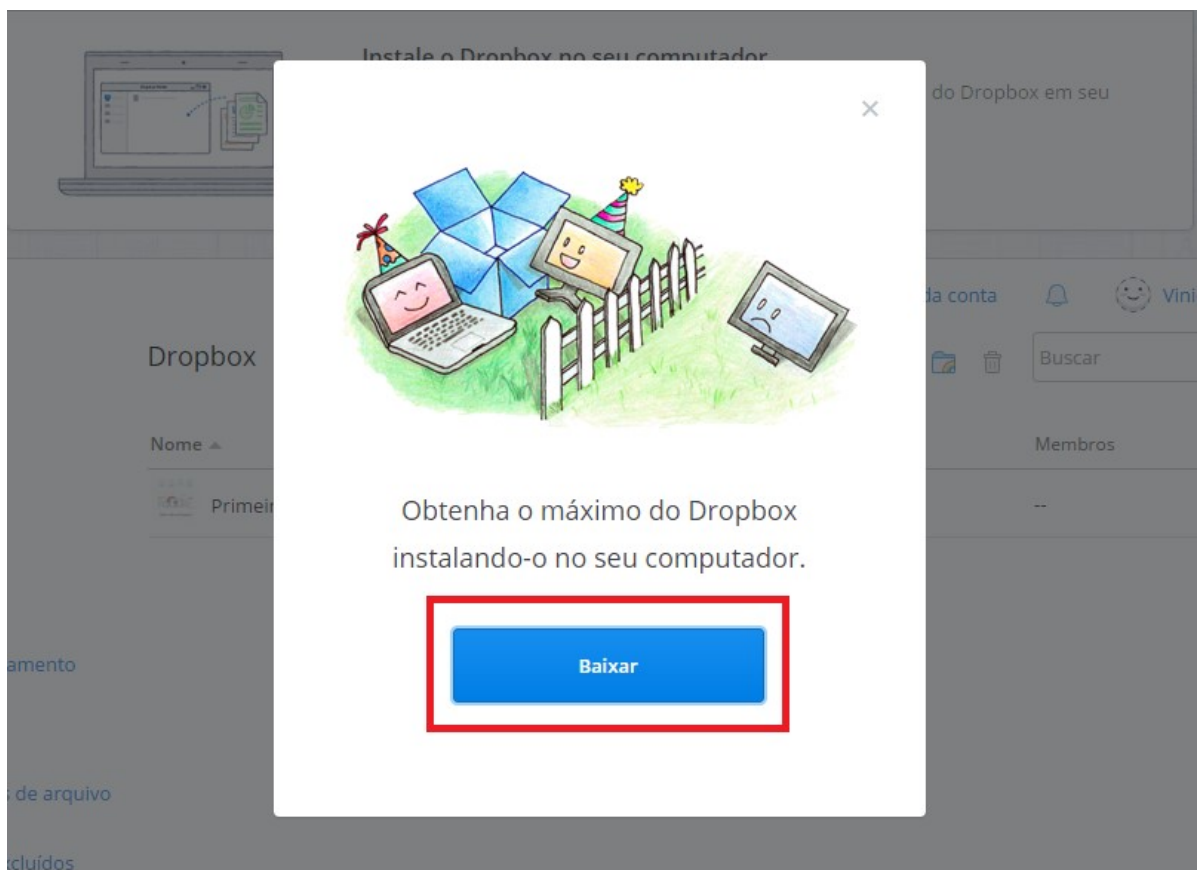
Instale o Dropbox no seu computador

do Dropbox em seu

da conta

Vini

Dropbox

Buscar

Nome ▲

Membros

Primeir

--

×

Obtenha o máximo do Dropbox instalando-o no seu computador.

Baixar

amento

s de arquivo

xcluídos